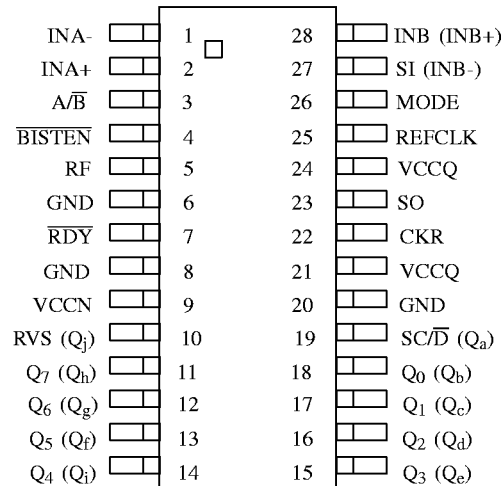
| Pin name | Pin | Pin | Pin name |
|---|---|---|---|
| INA- | 1 | 28 | INB (INB+) |
| INA+ | 2 | 27 | SI (INB-) |
| $A/\overline{B}$ | 3 | 26 | MODE |
| $\overline{BISTEN}$ | 4 | 25 | REFCLK |
| RF | 5 | 24 | VCCQ |
| GND | 6 | 23 | SO |
| $\overline{RDY}$ | 7 | 22 | CKR |
| GND | 8 | 21 | VCCQ |
| VCCN | 9 | 20 | GND |
| RVS ($Q_j$) | 10 | 19 | $SC/\overline{D}$ ($Q_a$) |
| $Q_7$ ($Q_h$) | 11 | 18 | $Q_0$ ($Q_b$) |
| $Q_6$ ($Q_g$) | 12 | 17 | $Q_1$ ($Q_c$) |
| $Q_5$ ($Q_f$) | 13 | 16 | $Q_2$ ($Q_d$) |
| $Q_4$ ($Q_i$) | 14 | 15 | $Q_3$ ($Q_e$) |